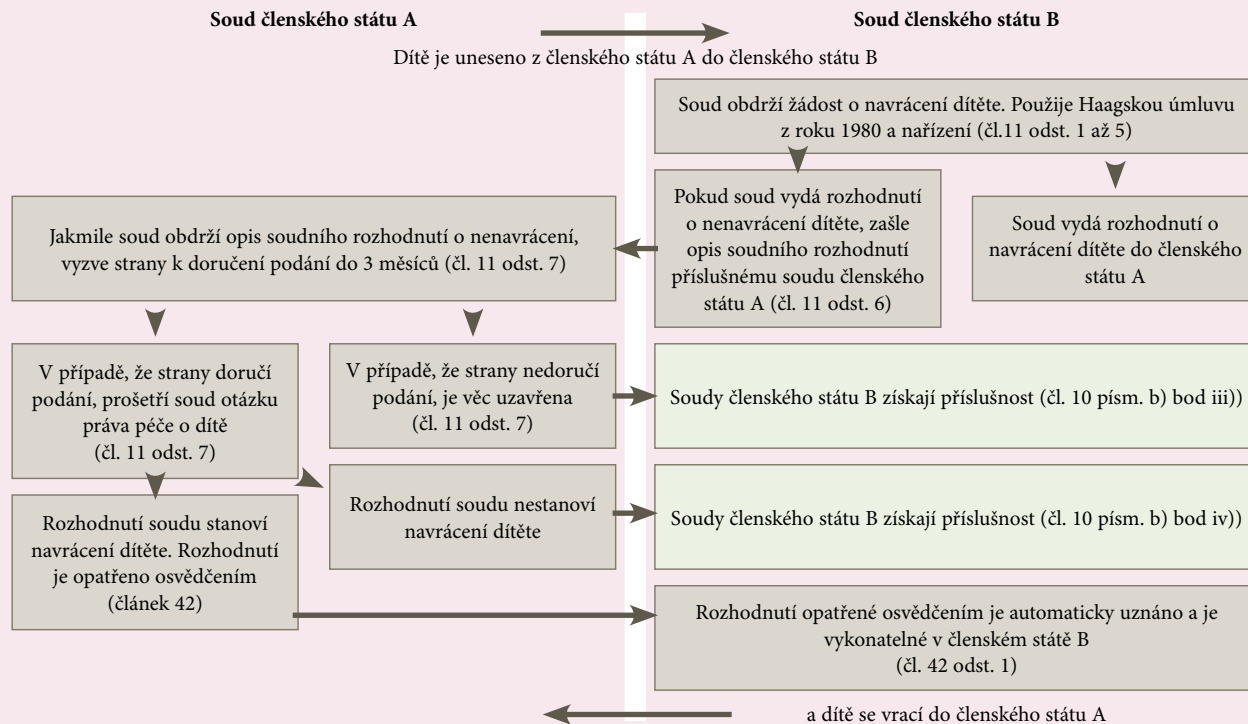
Soud členského státu A

Soud členského státu B

Dítě je uneseno z členského státu A do členského státu B

Soud obdrží žádost o navrácení dítěte. Použije Haagskou úmluvu z roku 1980 a nařízení (čl.11 odst. 1 až 5)

Pokud soud vydá rozhodnutí o nenavrácení dítěte, zašle opis soudního rozhodnutí příslušnému soudu členského státu A (čl. 11 odst. 6)

Soud vydá rozhodnutí o navrácení dítěte do členského státu A

Jakmile soud obdrží opis soudního rozhodnutí o nenavrácení, vyzve strany k doručení podání do 3 měsíců (čl. 11 odst. 7)

V případě, že strany doručí podání, prošetří soud otázku práva péče o dítě (čl. 11 odst. 7)

V případě, že strany nedoručí podání, je věc uzavřena (čl. 11 odst. 7)

Soudy členského státu B získají příslušnost (čl. 10 písm. b) bod iii))

Rozhodnutí soudu nestanoví navrácení dítěte

Soudy členského státu B získají příslušnost (čl. 10 písm. b) bod iv))

Rozhodnutí soudu stanoví navrácení dítěte. Rozhodnutí je opatřeno osvědčením (článek 42)

Rozhodnutí opatřené osvědčením je automaticky uznáno a je vykonatelné v členském státě B (čl. 42 odst. 1)

a dítě se vrací do členského státu A